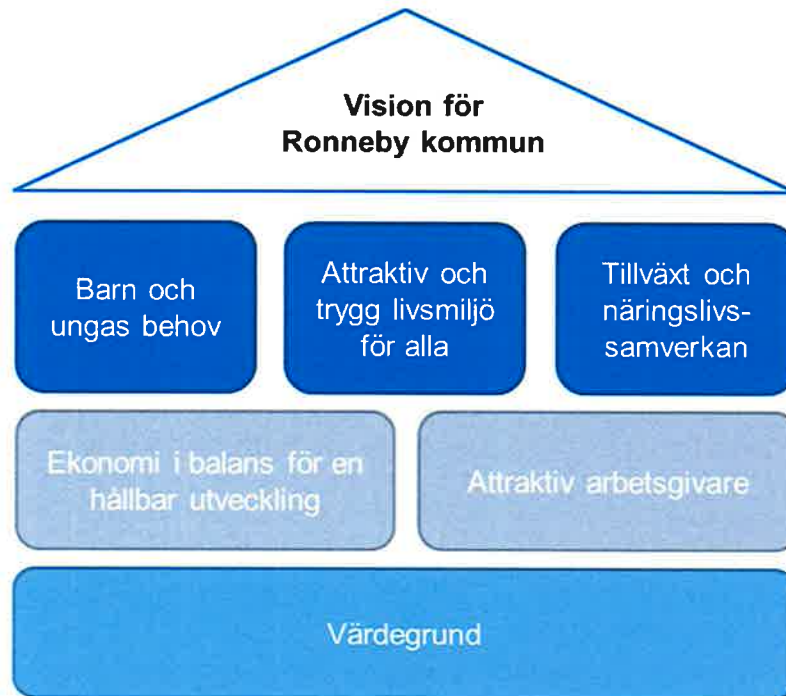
Vision för Ronneby kommun

Barn och ungas behov

Attraktiv och trygg livsmiljö för alla

Tillväxt och näringslivs-samverkan

Ekonomi i balans för en hållbar utveckling

Attraktiv arbetsgivare

Värdegrund